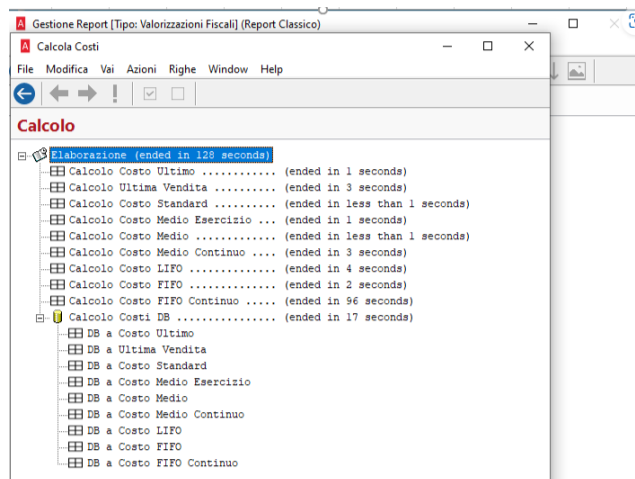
Gestione Report [Tipo: Valorizzazioni Fiscali] (Report Classico)

Calcola Costi

File Modifica Vai Azioni Righe Window Help

Calcolo

Elaborazione (ended in 128 seconds)
Calcolo Costo Ultimo ........... (ended in 1 seconds)
Calcolo Ultima Vendita .......... (ended in 3 seconds)
Calcolo Costo Standard .......... (ended in less than 1 seconds)
Calcolo Costo Medio Esercizio ... (ended in 1 seconds)
Calcolo Costo Medio ............. (ended in less than 1 seconds)
Calcolo Costo Medio Continuo .... (ended in 3 seconds)
Calcolo Costo LIFO .............. (ended in 4 seconds)
Calcolo Costo FIFO .............. (ended in 2 seconds)
Calcolo Costo FIFO Continuo ..... (ended in 96 seconds)
Calcolo Costi DB ................ (ended in 17 seconds)
DB a Costo Ultimo
DB a Ultima Vendita
DB a Costo Standard
DB a Costo Medio Esercizio
DB a Costo Medio
DB a Costo Medio Continuo
DB a Costo LIFO
DB a Costo FIFO
DB a Costo FIFO Continuo